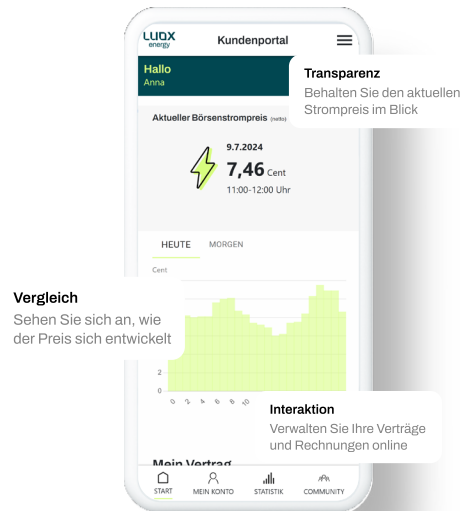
LUOX energy

Kundenportal

Hallo
Anna

Transparenz
Behalten Sie den aktuellen Strompreis im Blick

Aktueller Börsenstrompreis (netto)

9.7.2024
7,46 Cent
11:00-12:00 Uhr

HEUTE MORGEN

Cent

Vergleich
Sehen Sie sich an, wie der Preis sich entwickelt

2

0 2 4 6 8 10

Interaktion
Verwalten Sie Ihre Verträge und Rechnungen online

Mein Vertrag

START MEIN KONTO STATISTIK COMMUNITY